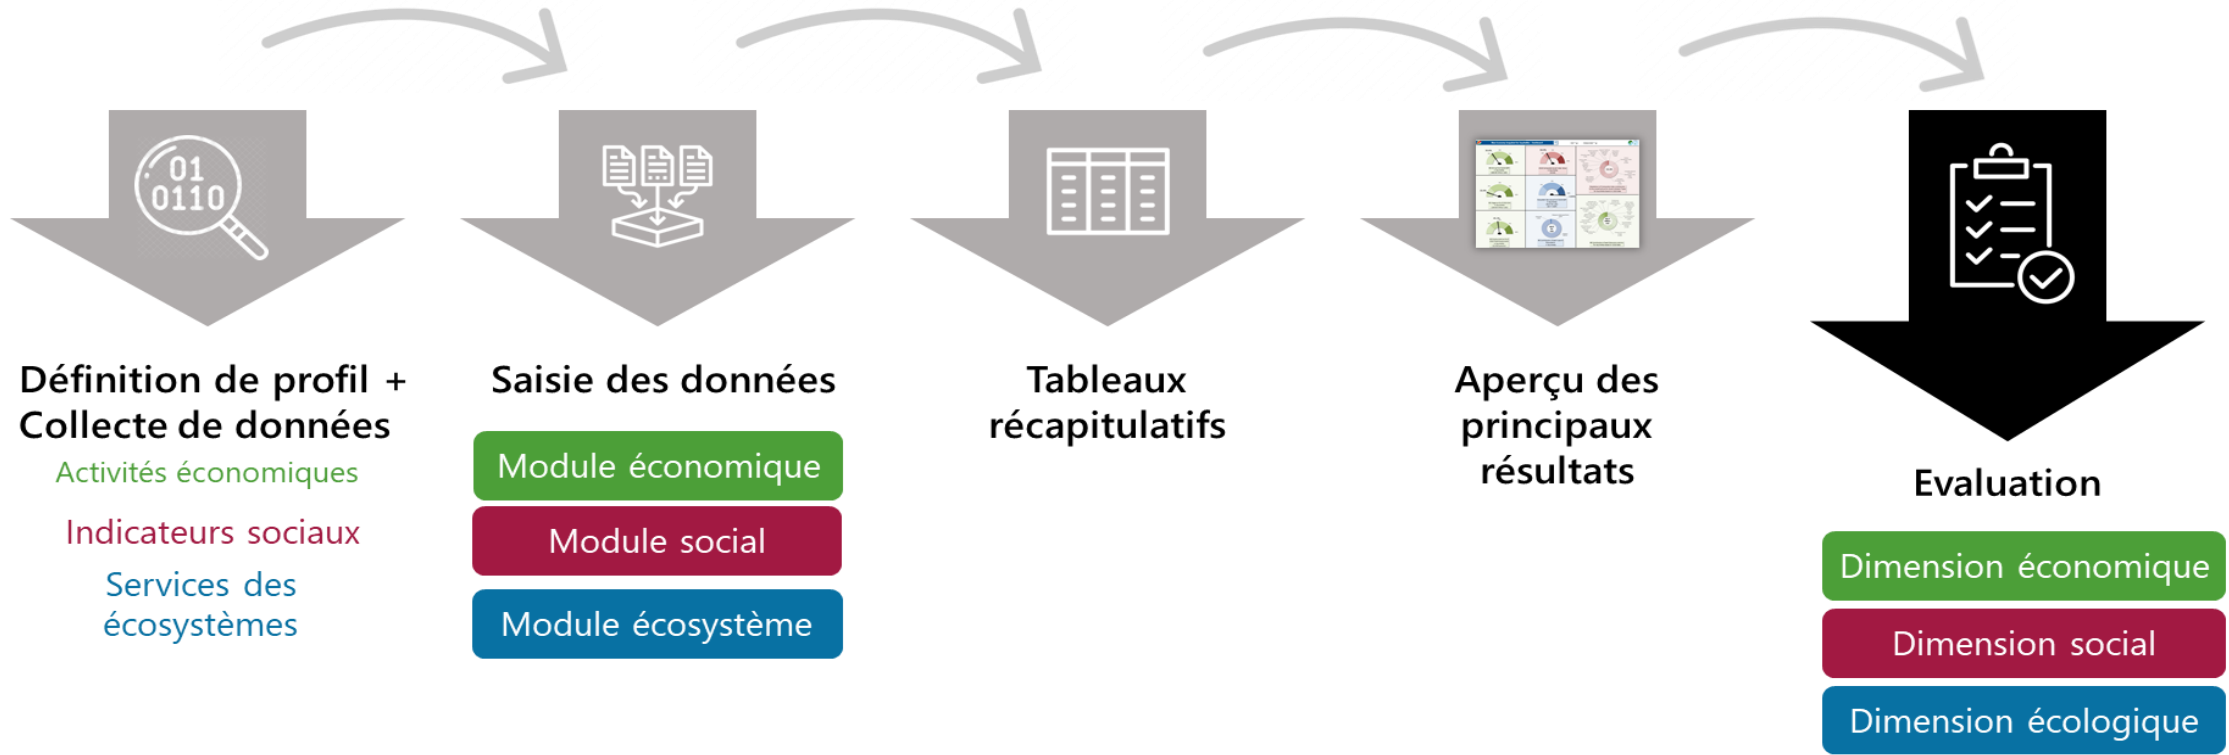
01
0110

Définition de profil + Collecte de données

Activités économiques

Indicateurs sociaux

Services des écosystèmes

Saisie des données

Module économique

Module social

Module écosystème

Tableaux récapitulatifs

Aperçu des principaux résultats

Evaluation

Dimension économique

Dimension social

Dimension écologique